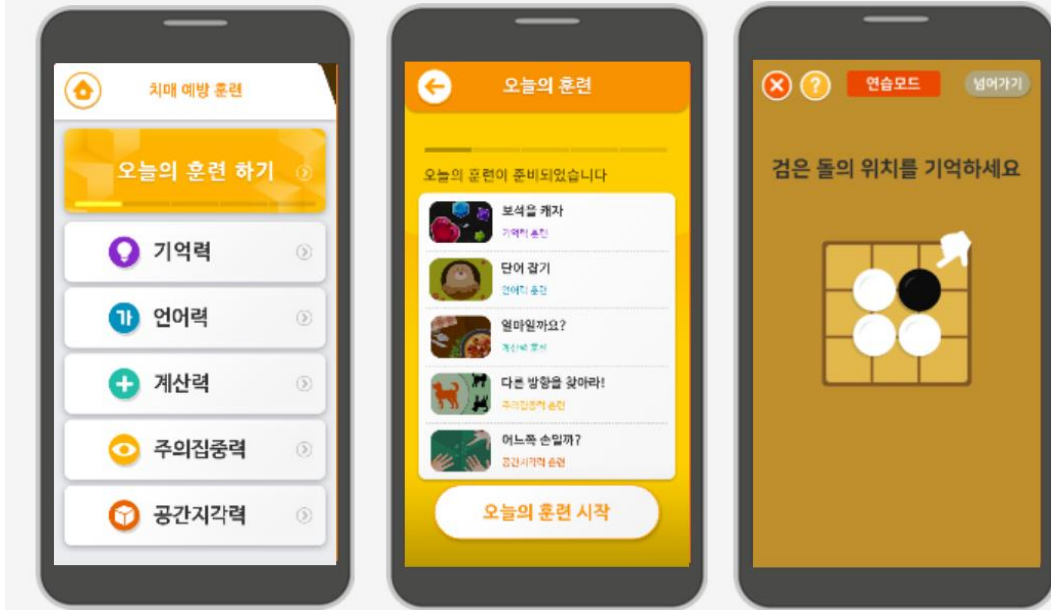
치매 예방 훈련

오늘의 훈련 하기

가 기억력

언어력

계산력

주의집중력

공간지각력

오늘의 훈련

오늘의 훈련이 준비되었습니다

보석을 캐자
기억력 훈련

단어 잡기
언어력 훈련

얼마일까요?
계산력 훈련

다른 방향을 찾아라!
주의집중력 훈련

어느쪽 손일까?
공간지각력 훈련

오늘의 훈련 시작

연습모드

넘어가기

검은 돌의 위치를 기억하세요